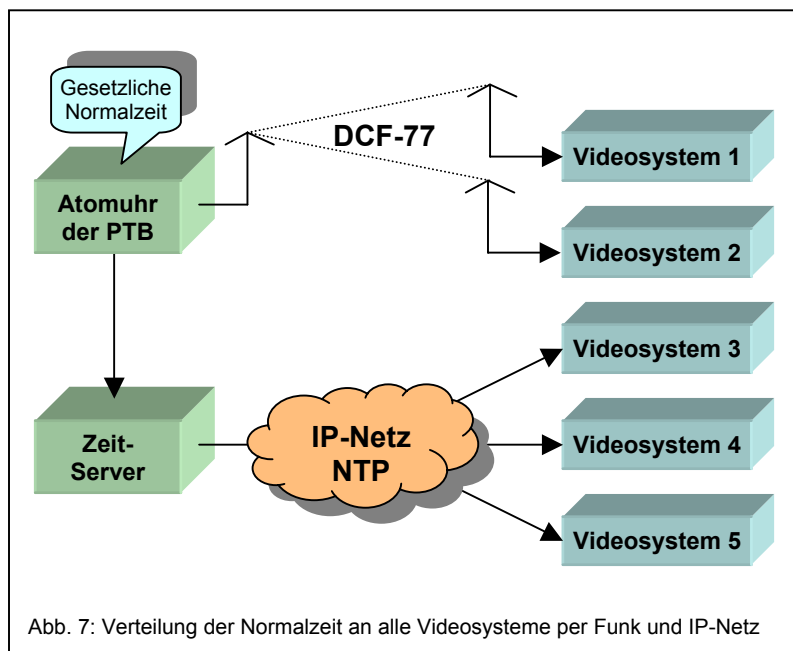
Gesetzliche Normalzeit

DCF-77

Atomuhr der PTB

Videosystem 1

Videosystem 2

Videosystem 3

Zeit-Server

IP-Netz NTP

Videosystem 4

Videosystem 5

Abb. 7: Verteilung der Normalzeit an alle Videosysteme per Funk und IP-Netz